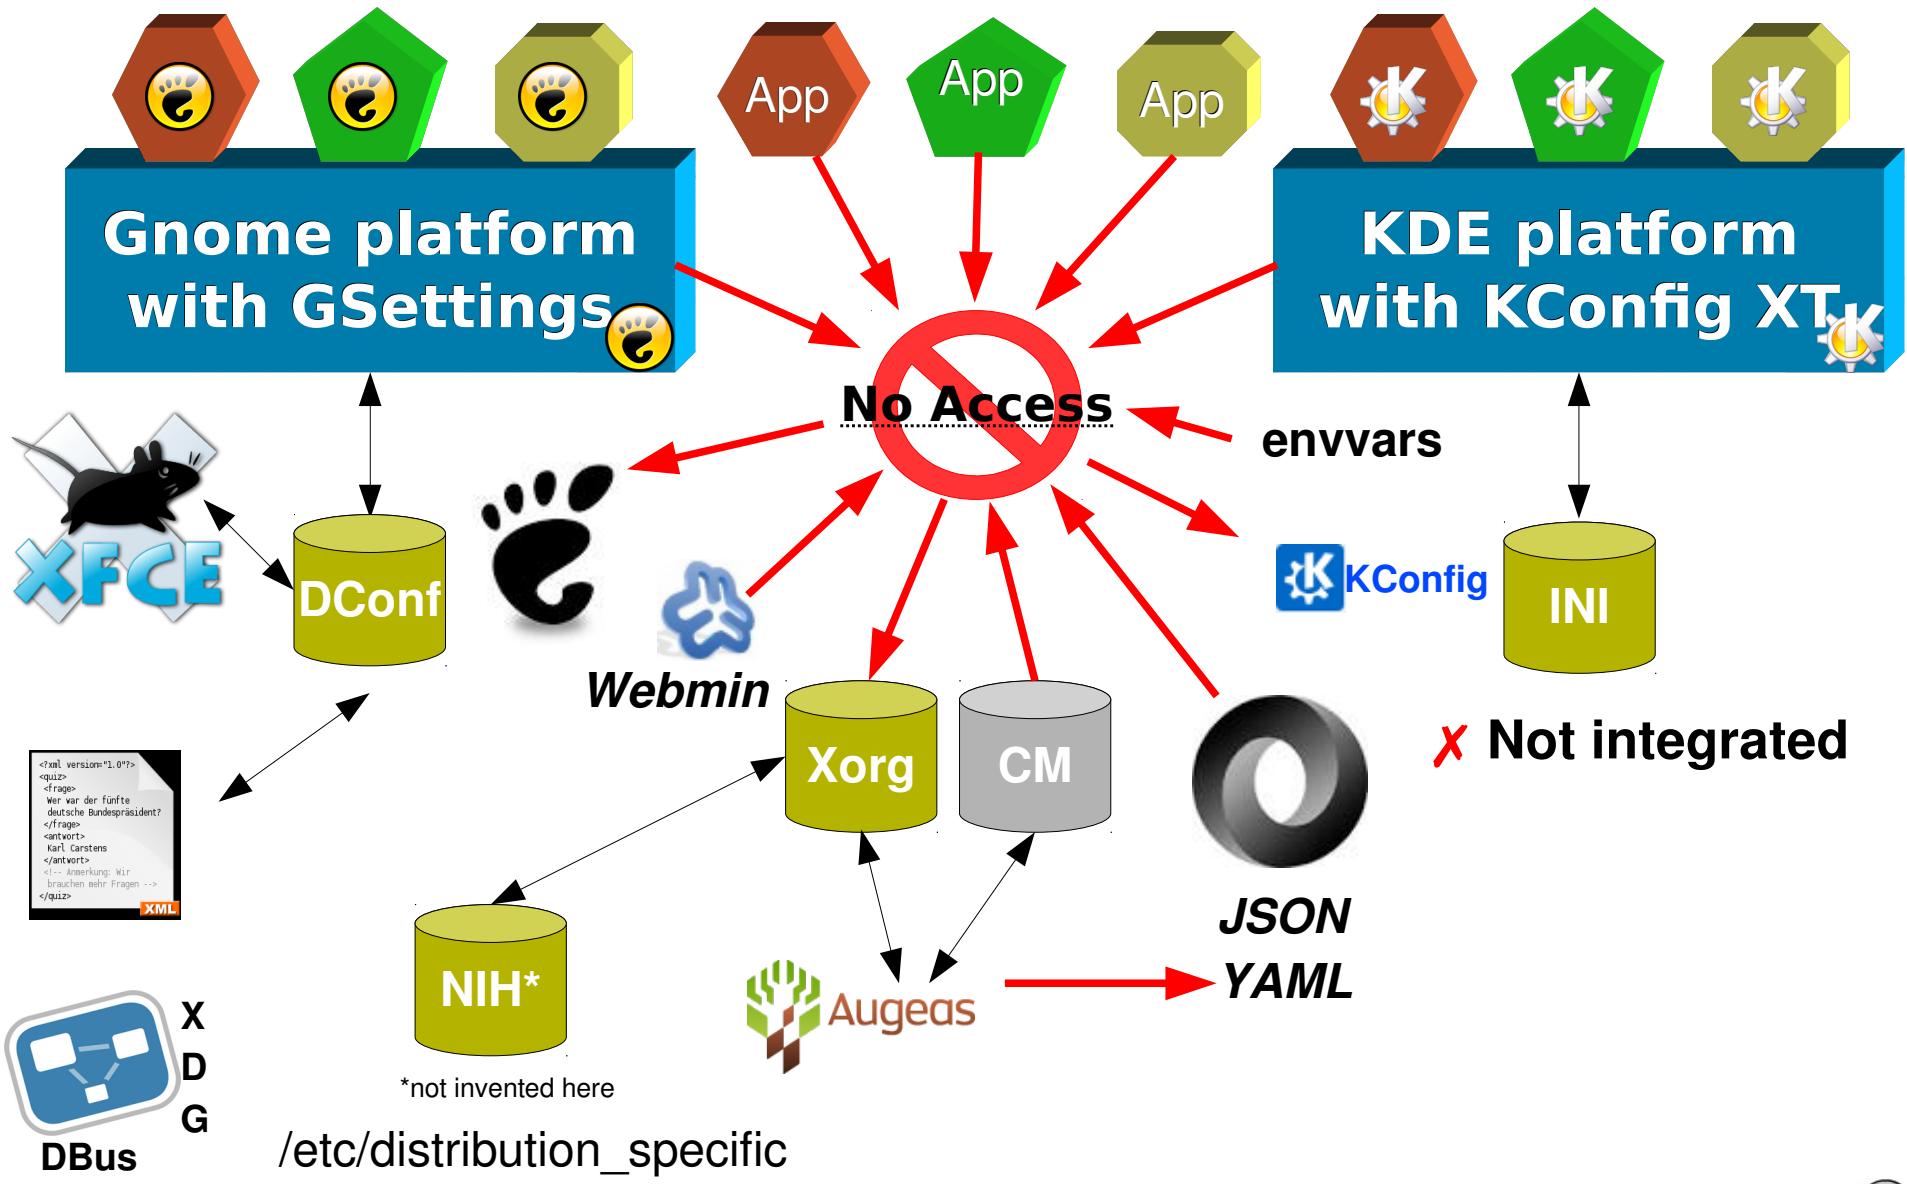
App App App

Gnome platform with GSettings

KDE platform with KConfig XT

No Access

envvars

XFCE

DConf

Webmin

KConfig

INI

<?xml version="1.0"?>
<quiz>
<frage>
Wer war der fünfte deutsche Bundespräsident?
</frage>
<antwort>
Karl Carstens
</antwort>
<!-- Anmerkung: Wir brauchen mehr Fragen -->
</quiz>
XML

Xorg

CM

✗ Not integrated

JSON
YAML

NIH*

*not invented here

Augeas

X
D
G

DBus

/etc/distribution_specific